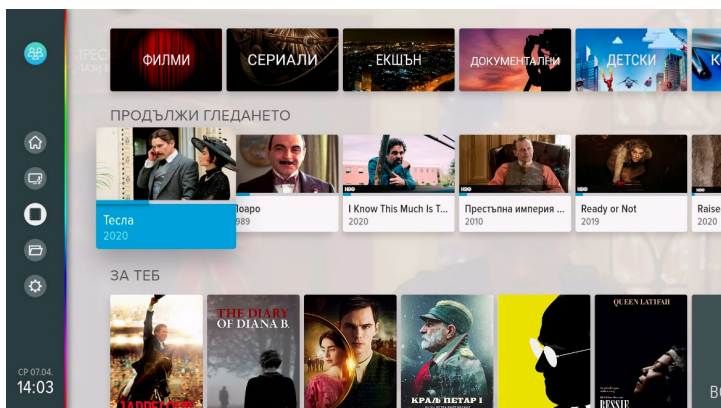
ФИЛМИ
СЕРИАЛИ
ЕКШЪН
ДОКУМЕНТАЛНИ
ДЕТСКИ
К

ПРОДЪЛЖИ ГЛЕДАНЕТО

Тесла
2020

Поаро
1989

I Know This Much Is T...
2020

Престъпна империя ...
2010

Ready or Not
2019

Raise
2020

ЗА ТЕБ

THE DIARY OF DIANA B.

КРАЛ ПЕТАР I

QUEEN LATIFAH
BESSIE

СР 07.04.
14:03